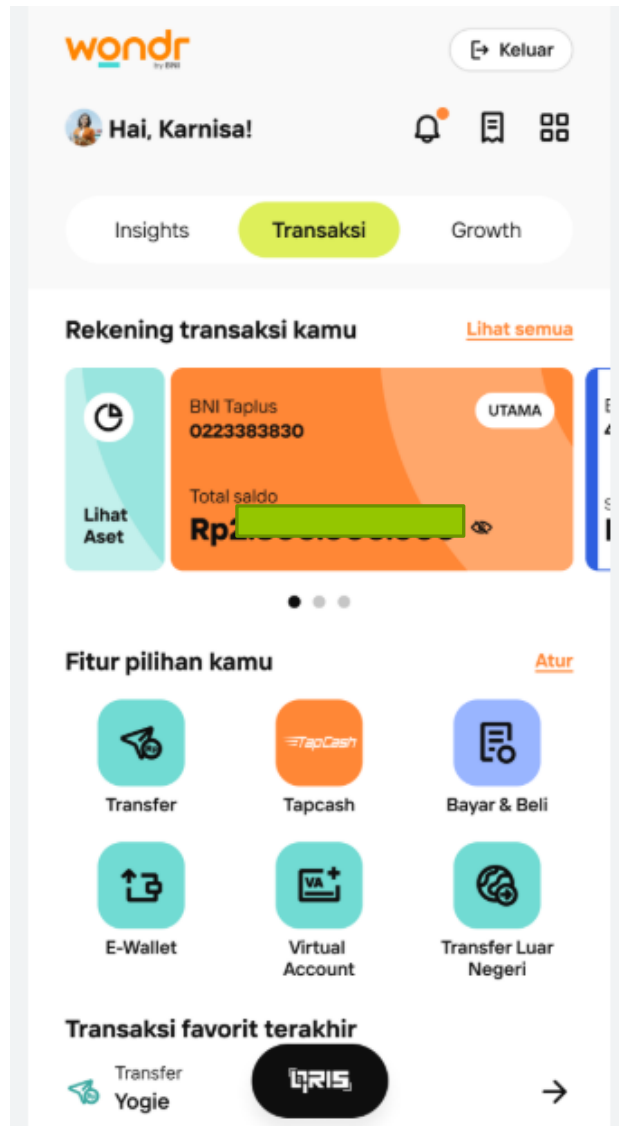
wondr by BNI

Keluar

Hai, Karnisa!

Insights
Transaksi
Growth

Rekening transaksi kamu
Lihat semua

Lihat Aset

BNI Taplus
0223383830
UTAMA

Total saldo
Rp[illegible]

Fitur pilihan kamu
Atur

Transfer
TapCash
Tapcash
Bayar & Beli
E-Wallet
VA
Virtual Account
Transfer Luar Negeri

Transaksi favorit terakhir

Transfer
Yogie

QRIS